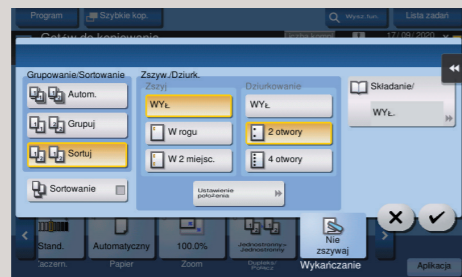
Program
Szybkie kop.
Wyszt. funk.
Lista zadań
Gotów do kopiowania
17/09/2020
Grupowanie/Sortowanie
Autom.
Grupuj
Sortuj
Sortowanie
Zszyw./Dziurk.
Zszyj
WYŁ
W rogu
W 2 miejsc.
Dziurkowanie
WYŁ
2 otwory
4 otwory
Ustawienie położenia
Składanie/
WYŁ.
Stand.
Automatyczny
100.0%
Jednostronny> Jednostronny
Nie zszywaj
Zaczern.
Papier
Zoom
Dupleks/ Połącz
Wykańczanie
Aplikacja